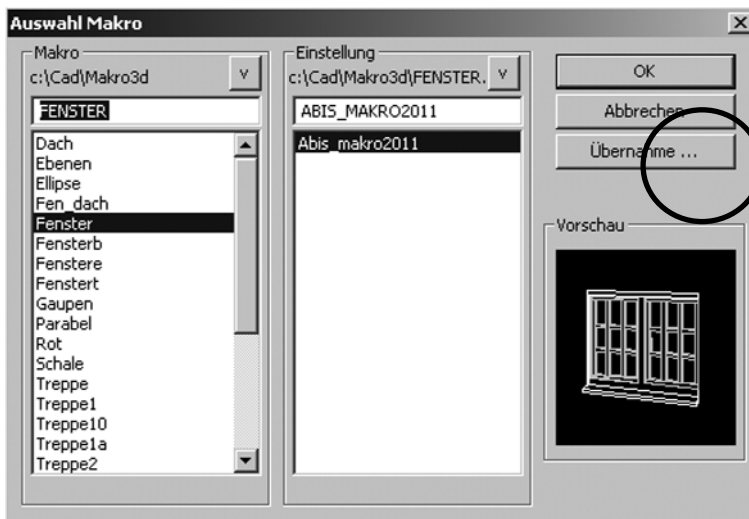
Auswahl Makro

Makro
c:\Cad\Makro3d
v
FENSTER
Dach
Ebenen
Ellipse
Fen_dach
Fenster
Fensterb
Fenstere
Fenstert
Gaupen
Parabel
Rot
Schale
Treppe
Treppe1
Treppe10
Treppe1a
Treppe2

Einstellung
c:\Cad\Makro3d\FENSTER.
v
ABIS_MAKRO2011
Abis_makro2011

OK
Abbrechen
Übernahme ...

Vorschau